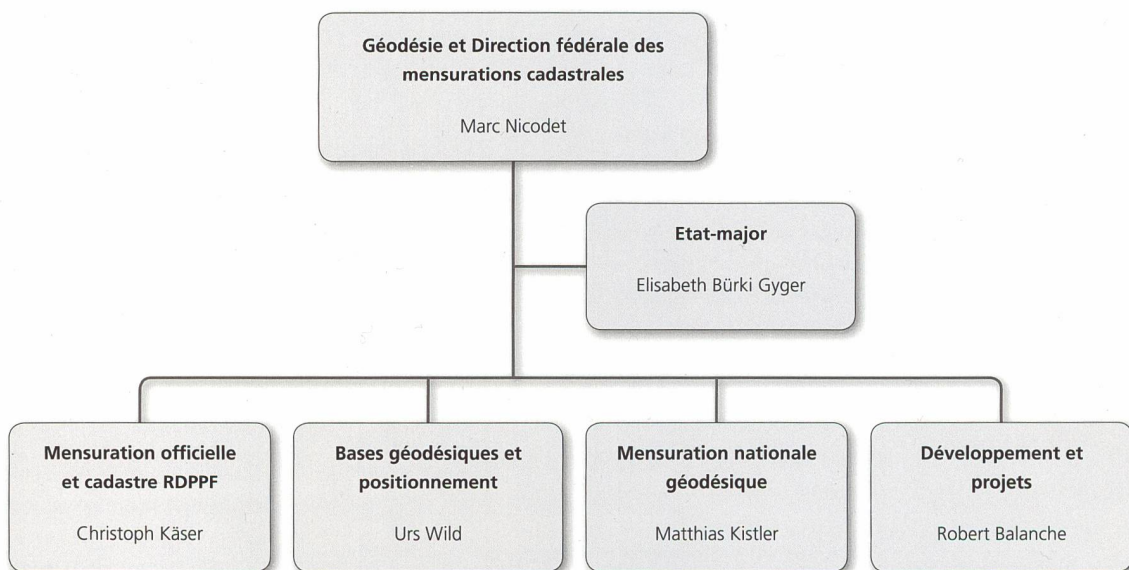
Géodésie et Direction fédérale des mensurations cadastrales

Marc Nicodet

Etat-major

Elisabeth Bürki Gyger

Mensuration officielle et cadastre RDPPF

Christoph Käser

Bases géodésiques et positionnement

Urs Wild

Mensuration nationale géodésique

Matthias Kistler

Développement et projets

Robert Balanche